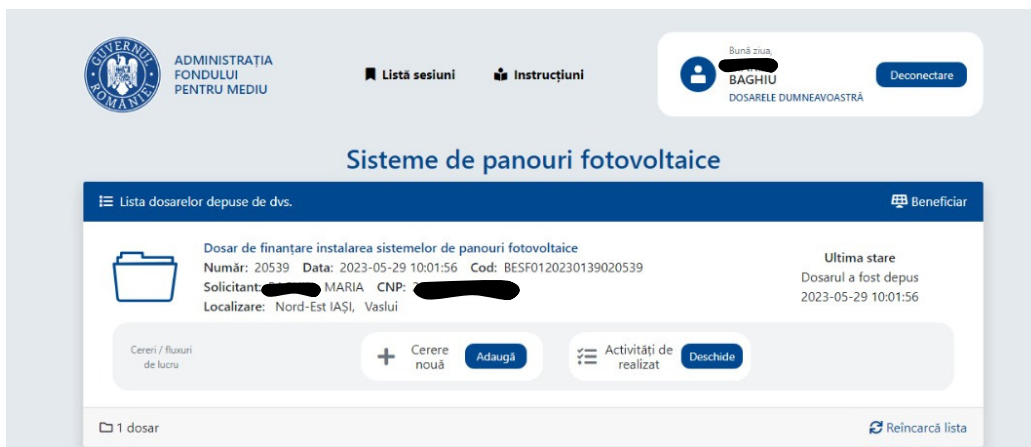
GUVERNUL ROMÂNIEI

ADMINISTRAȚIA FONDULUI PENTRU MEDIU

Listă sesiuni

Instrucțiuni

Bună ziua,
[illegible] BAGHIU
DOSARELE DUMNEAVOASTRĂ

Deconectare

Sisteme de panouri fotovoltaice

Lista dosarelor depuse de dvs.

Beneficiar

Dosar de finanțare instalarea sistemelor de panouri fotovoltaice
Număr: 20539 Data: 2023-05-29 10:01:56 Cod: BESF0120230139020539
Solicitant: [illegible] MARIA CNP: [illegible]
Localizare: Nord-Est IAȘI, Vaslui

Ultima stare
Dosarul a fost depus
2023-05-29 10:01:56

Cereri / fluxuri de lucru

Cerere nouă

Adaugă

Activități de realizat

Deschide

1 dosar

Reîncarcă lista